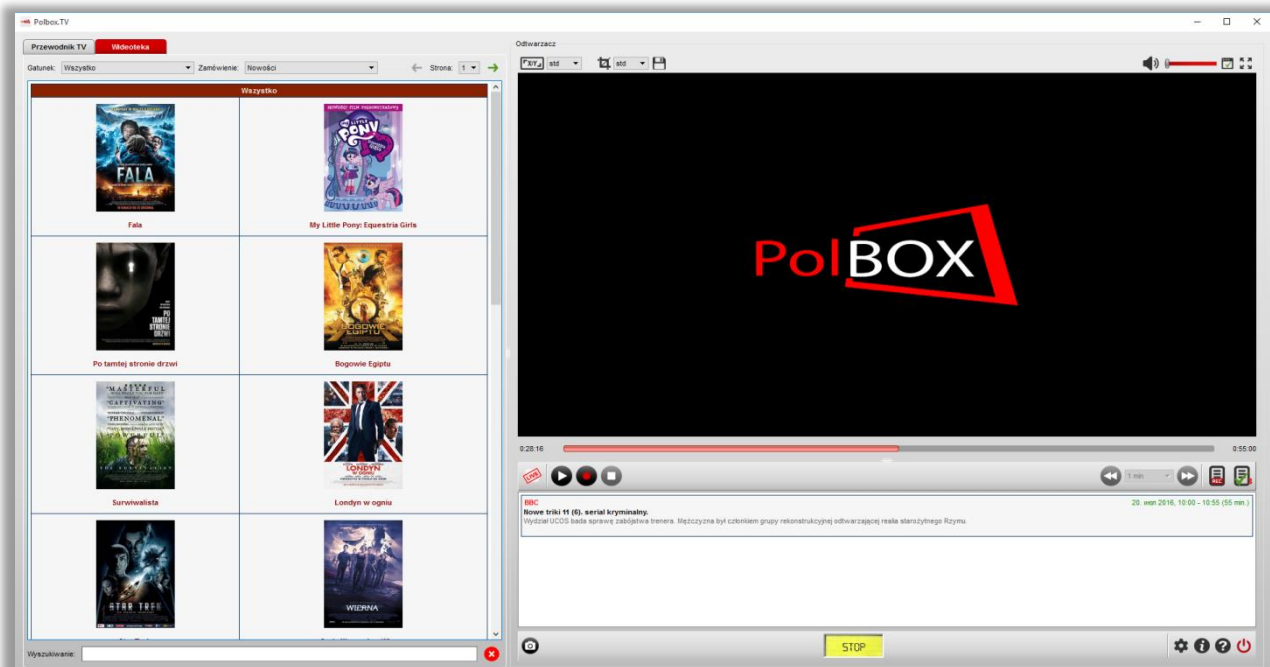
Polbox.TV

Przewodnik TV
Wideoteka

Gatunek: Wszystko
Zamówienie: Nowości
Strona: 1

Wszystko

| | |
|---|---|
| FALA | My Little Pony |
| Fala | My Little Pony: Equestria Girls |
| PO TAMTEJ STRONIE DRZWI | BOGOWIE EGIPTU |
| Po tamtej stronie drzwi | Bogowie Egiptu |
| "MASTERFUL" "CAPTIVATING" "PHENOMENAL" | LONDYN W OGNIU |
| Surwiwalista | Londyn w ogniu |
| STAR TREK | WIERNA |

Wyszukiwanie:

Odtwarzacz

std
std

PolBOX

0:28:16
0:55:00

LIVE
1 min

BBC
20. wrz 2016, 10:00 - 10:55 (55 min.)
Nowe triki 11 (6). serial kryminalny.
Wydział UCOS bada sprawę zabójstwa trenera. Mężczyzna był członkiem grupy rekonstrukcyjnej odtwarzającej realia starożytnego Rzymu.

STOP